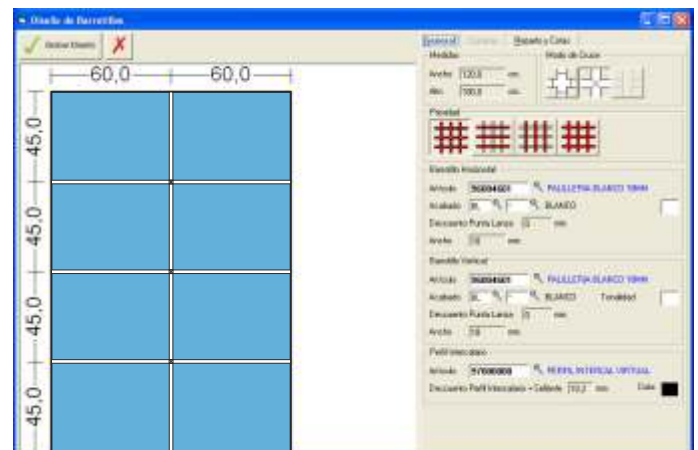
Diseño de Barrotillos

Grabar Diseño

60,0
60,0
45,0
45,0
45,0
45,0

General | Opciones | Reparto y Cotas

Medidas
Ancho 120,0 mm
Alto 180,0 mm

Modo de Cruce

Plantillas

Barrotillo Horizontal
Artículo 950094501 PALILLERIA BLANCO 18MM
Acabado BL 1 BLANCO
Descuento Punta Lanza 0 mm
Ancho 18 mm

Barrotillo Vertical
Artículo 950094501 PALILLERIA BLANCO 18MM
Acabado BL 1 BLANCO Tonalidad
Descuento Punta Lanza 0 mm
Ancho 18 mm

Perfil Intercalario
Artículo 970000000 PERFIL INTERCAL VIRTUAL
Descuento Perfil Intercalario + Galleta 10,2 mm Color